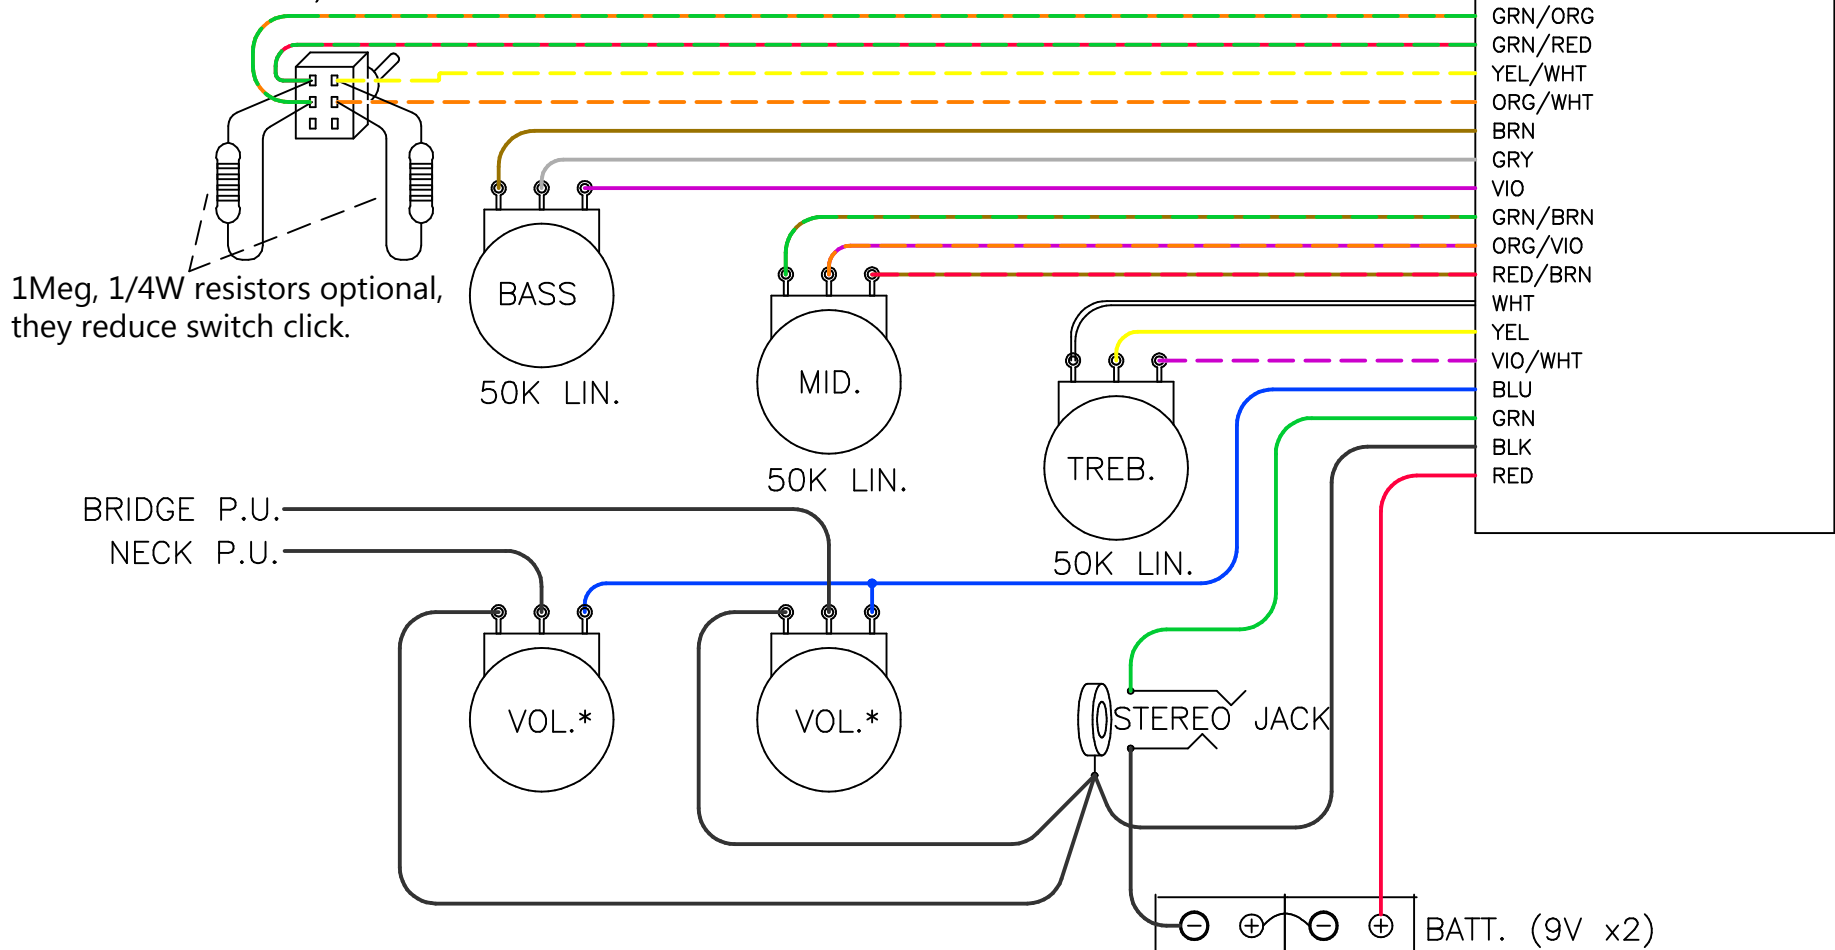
GRN/ORG
GRN/RED
YEL/WHT
ORG/WHT
BRN
GRY
VIO
GRN/BRN
ORG/VIO
RED/BRN
WHT
YEL
VIO/WHT
BLU
GRN
BLK
RED

1Meg, 1/4W resistors optional, they reduce switch click.

BASS
50K LIN.

MID.
50K LIN.

TREB.
50K LIN.

BRIDGE P.U.
NECK P.U.

VOL.*
VOL.*

STEREO JACK

⊖ ⊕ ⊖ ⊕ BATT. (9V x2)